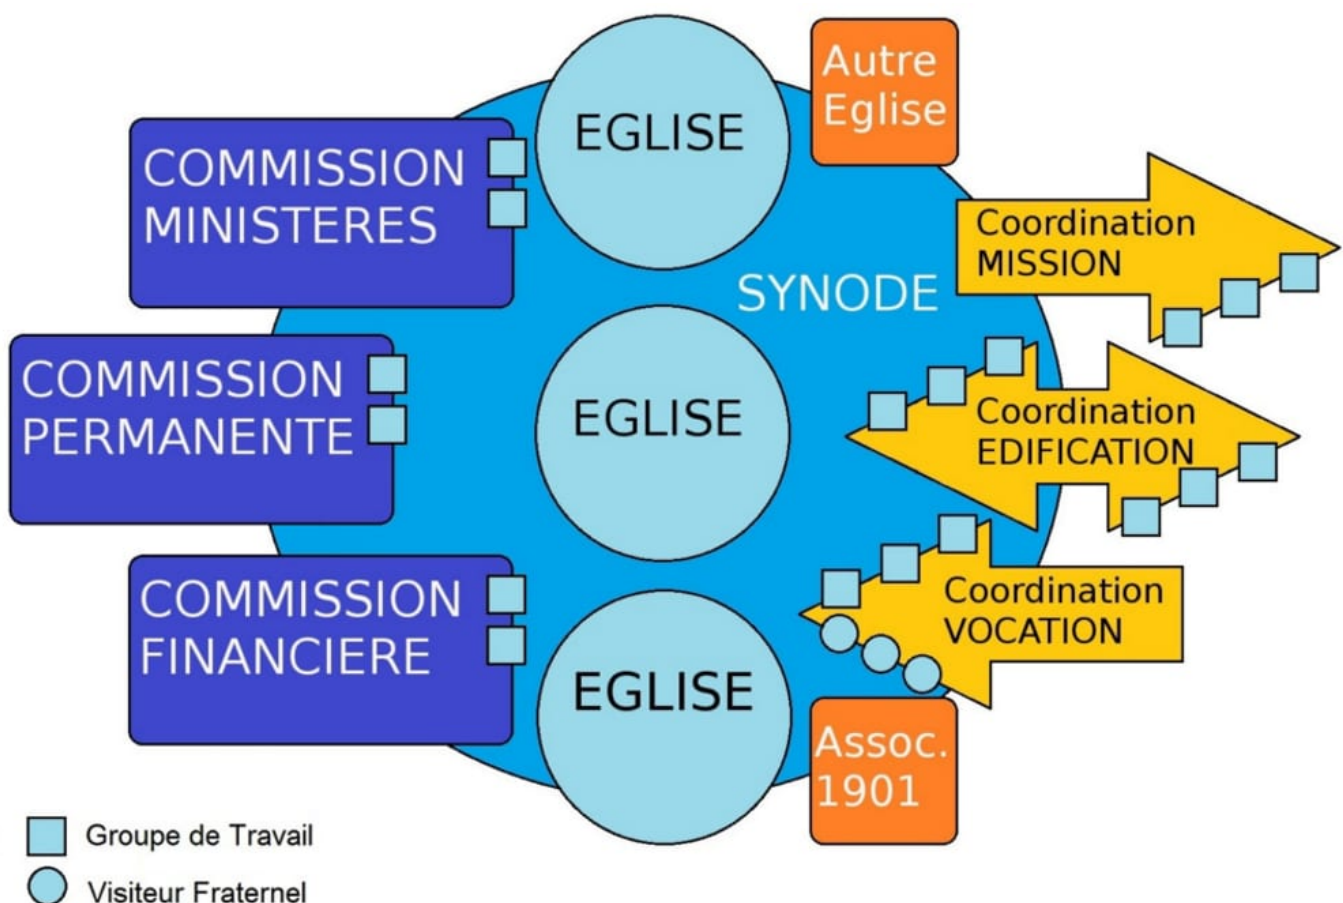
EGLISE

Autre Eglise

COMMISSION MINISTERES

Coordination MISSION

SYNODE

COMMISSION PERMANENTE

EGLISE

Coordination EDIFICATION

COMMISSION FINANCIERE

Coordination VOCATION

EGLISE

Assoc. 1901

Groupe de Travail

Visiteur Fraternel